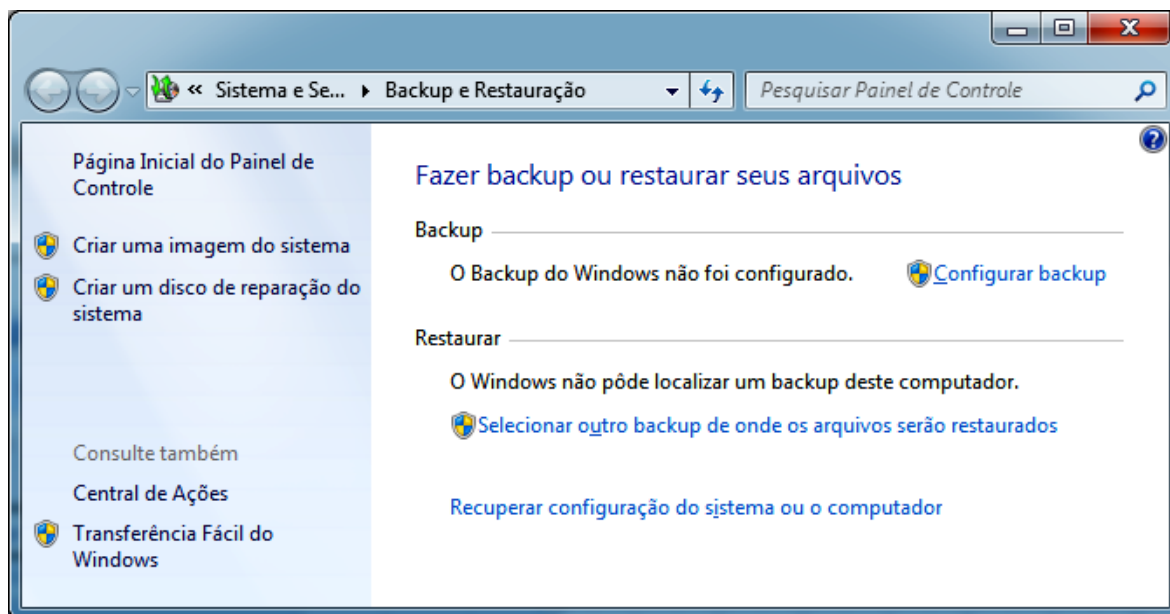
« Sistema e Se... ▸ Backup e Restauração

Pesquisar Painel de Controle

Página Inicial do Painel de Controle

Criar uma imagem do sistema

Criar um disco de reparação do sistema

Consulte também

Central de Ações

Transferência Fácil do Windows

Fazer backup ou restaurar seus arquivos

Backup

O Backup do Windows não foi configurado.

Configurar backup

Restaurar

O Windows não pôde localizar um backup deste computador.

Selecionar outro backup de onde os arquivos serão restaurados

Recuperar configuração do sistema ou o computador